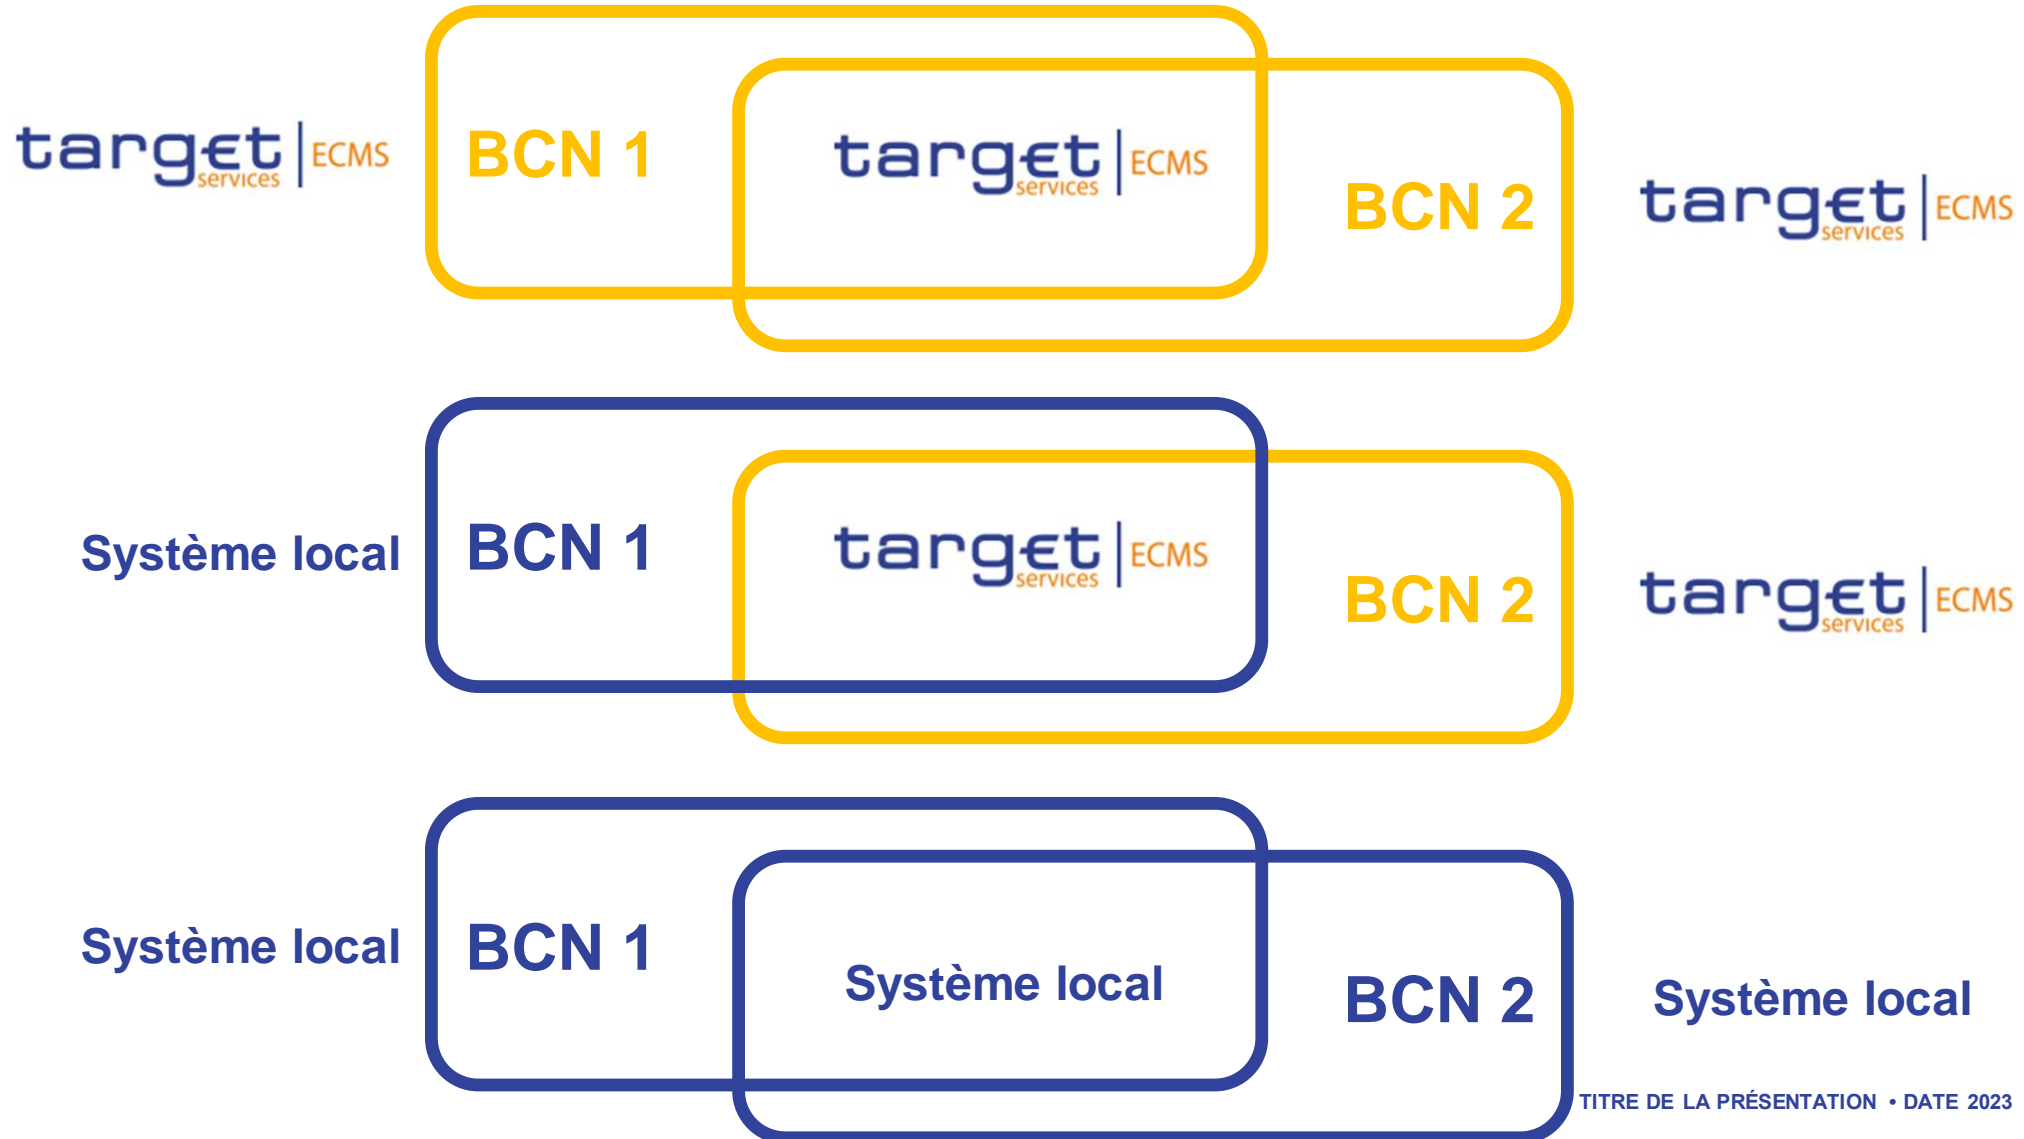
target services | ECMS

BCN 1

target services | ECMS

BCN 2

target services | ECMS

Système local

BCN 1

target services | ECMS

BCN 2

target services | ECMS

Système local

BCN 1

Système local

BCN 2

Système local

TITRE DE LA PRÉSENTATION • DATE 2023